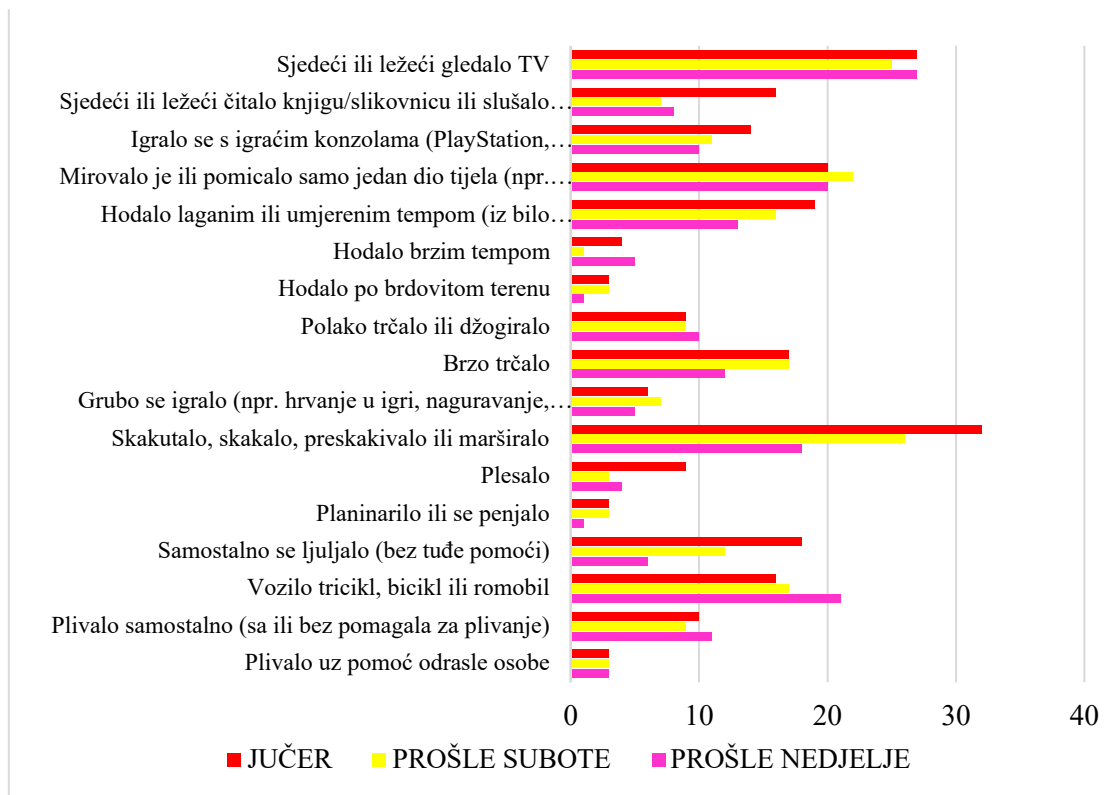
Sjedeći ili ležeći gledalo TV
Sjedeći ili ležeći čitalo knjigu/slikovnicu ili slušalo…
Igralo se s igraćim konzolama (PlayStation,…
Mirovalo je ili pomicalo samo jedan dio tijela (npr.…
Hodalo laganim ili umjerenim tempom (iz bilo…
Hodalo brzim tempom
Hodalo po brdovitom terenu
Polako trčalo ili džogiralo
Brzo trčalo
Grubo se igralo (npr. hrvanje u igri, naguravanje,…
Skakutalo, skakalo, preskakivalo ili marširalo
Plesalo
Planinarilo ili se penjalo
Samostalno se ljuljalo (bez tuđe pomoći)
Vozilo tricikl, bicikl ili romobil
Plivalo samostalno (sa ili bez pomagala za plivanje)
Plivalo uz pomoć odrasle osobe

0 10 20 30 40

JUČER PROŠLE SUBOTE PROŠLE NEDJELJE